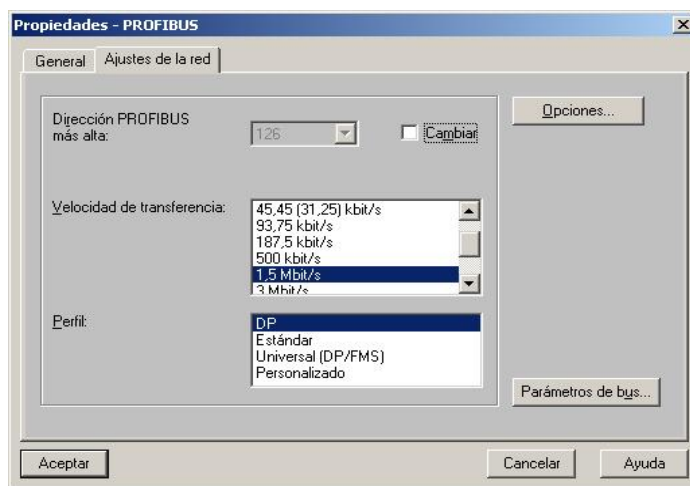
Propiedades - PROFIBUS

×

General | Ajustes de la red

Dirección PROFIBUS más alta: 126 Cambiar

Opciones...

Velocidad de transferencia:
45,45 (31,25) kbit/s
93,75 kbit/s
187,5 kbit/s
500 kbit/s
1,5 Mbit/s
3 Mbit/s

Perfil:
DP
Estándar
Universal (DP/FMS)
Personalizado

Parámetros de bus...

Aceptar

Cancelar

Ayuda